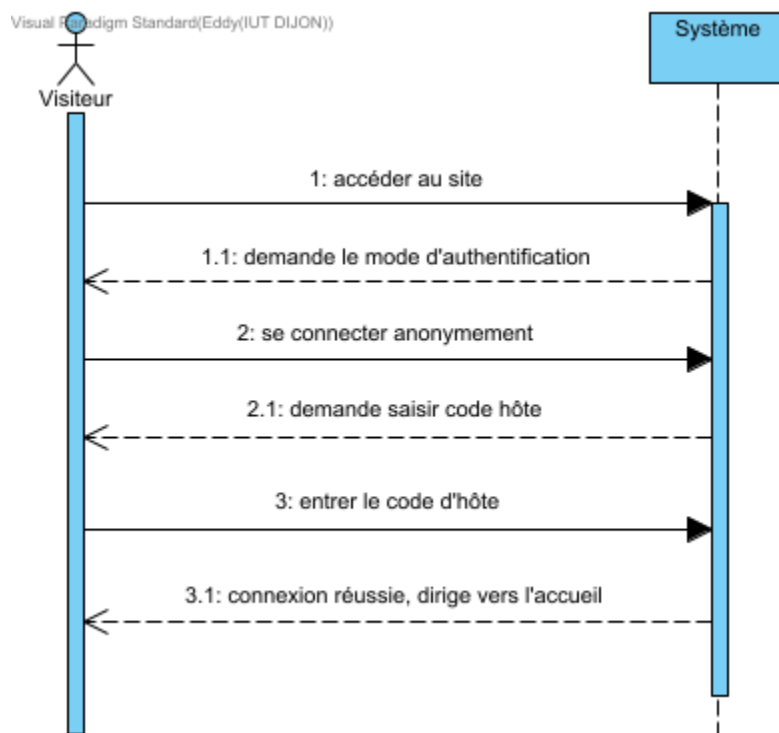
Visual Paradigm Standard(Eddy(IUT DIJON))

Visiteur

Système

1: accéder au site

1.1: demande le mode d'authentification

2: se connecter anonymement

2.1: demande saisir code hôte

3: entrer le code d'hôte

3.1: connexion réussie, dirige vers l'accueil